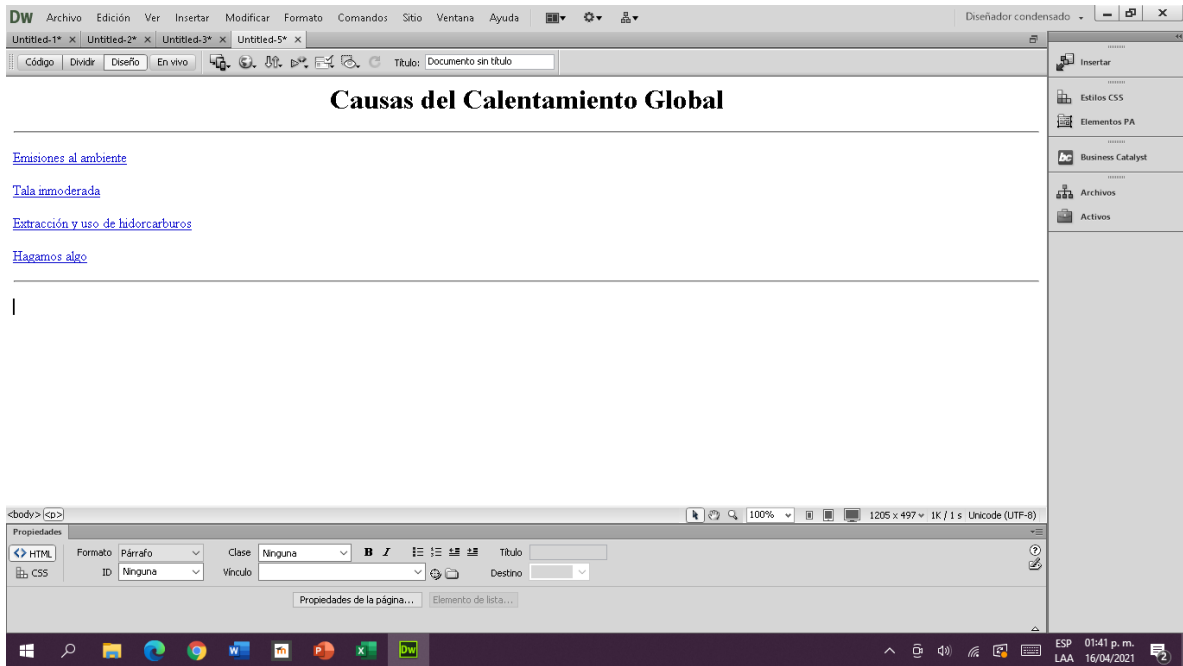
DW Archivo Edición Ver Insertar Modificar Formato Comandos Sitio Ventana Ayuda

Diseñador condensado

Untitled-1* × Untitled-2* × Untitled-3* × Untitled-5* ×

Código Dividir Diseño En vivo Título: Documento sin título

Causas del Calentamiento Global

Emisiones al ambiente

Tala inmoderada

Extracción y uso de hidorcarburos

Hagamos algo

Insertar
Estilos CSS
Elementos PA
Business Catalyst
Archivos
Activos

<body> <p>

100% 1205 x 497 1K / 1 s Unicode (UTF-8)

Propiedades

<> HTML Formato Párrafo Clase Ninguna B I Título
CSS ID Ninguna Vínculo Destino

Propiedades de la página... Elemento de lista...

ESP LAA 01:41 p. m. 16/04/2021 2